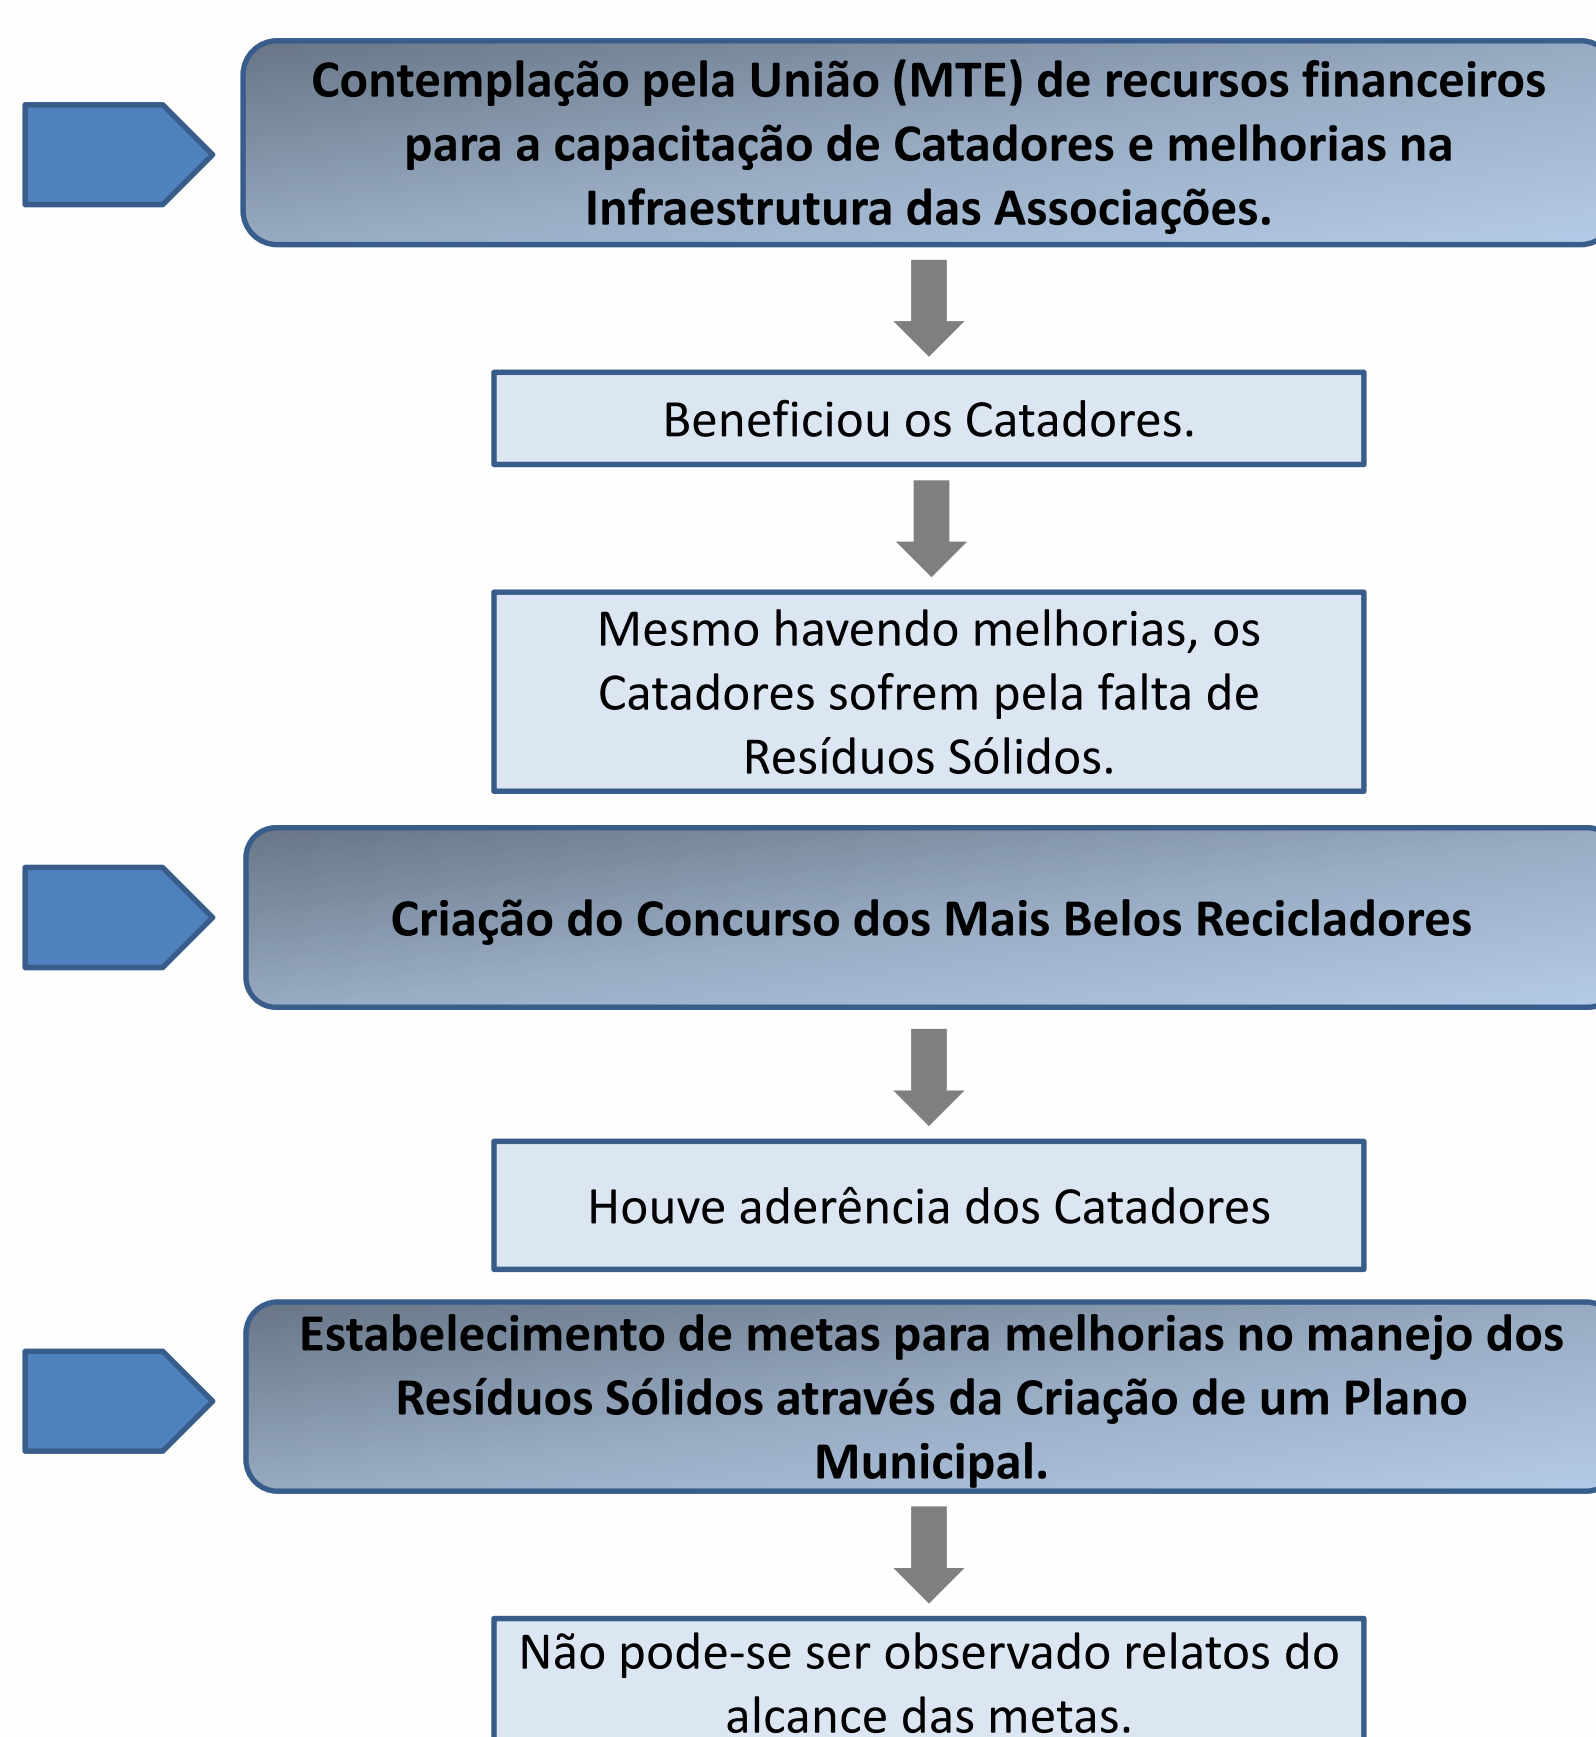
Contemplação pela União (MTE) de recursos financeiros para a capacitação de Catadores e melhorias na Infraestrutura das Associações.

Beneficiou os Catadores.

Mesmo havendo melhorias, os Catadores sofrem pela falta de Resíduos Sólidos.

Criação do Concurso dos Mais Belos Recicladores

Houve aderência dos Catadores

Estabelecimento de metas para melhorias no manejo dos Resíduos Sólidos através da Criação de um Plano Municipal.

Não pode-se ser observado relatos do alcance das metas.